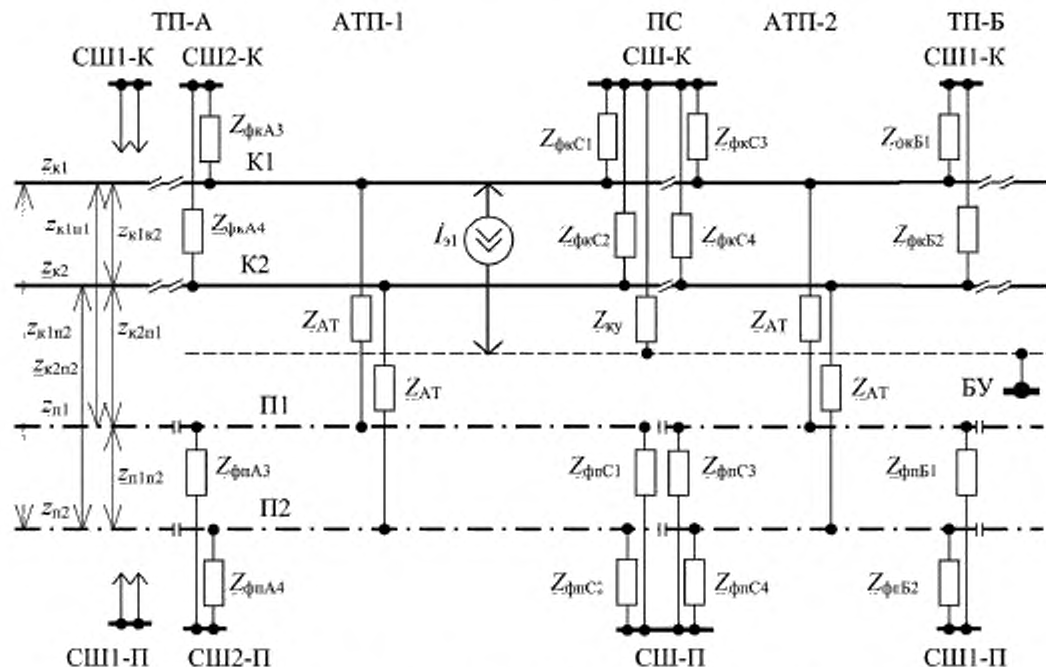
ТП-А АТП-1 ПС АТП-2 ТП-Б

СШ1-К СШ2-К СШ-К СШ1-К

$Z_{фкА3}$ $Z_{фкС1}$ $Z_{фкС3}$ $Z_{фкБ1}$

$z_{к1}$ К1

$z_{к1п1}$ $z_{к1к2}$ $Z_{фкА4}$ $\dot{I}_{э1}$ $Z_{фкС2}$ $Z_{фкС4}$ $Z_{фкБ2}$

$z_{к2}$ К2

$z_{к1п2}$ $z_{к2п1}$ $Z_{АТ}$ $Z_{ку}$ $Z_{АТ}$

$z_{к2п2}$ $Z_{АТ}$ $Z_{АТ}$ БУ

$z_{п1}$ П1

$z_{п1п2}$ $Z_{фпА3}$ $Z_{фпС1}$ $Z_{фпС3}$ $Z_{фпБ1}$

$z_{п2}$ П2

$Z_{фпА4}$ $Z_{фпС2}$ $Z_{фпС4}$ $Z_{фпБ2}$

СШ1-П СШ2-П СШ-П СШ1-П